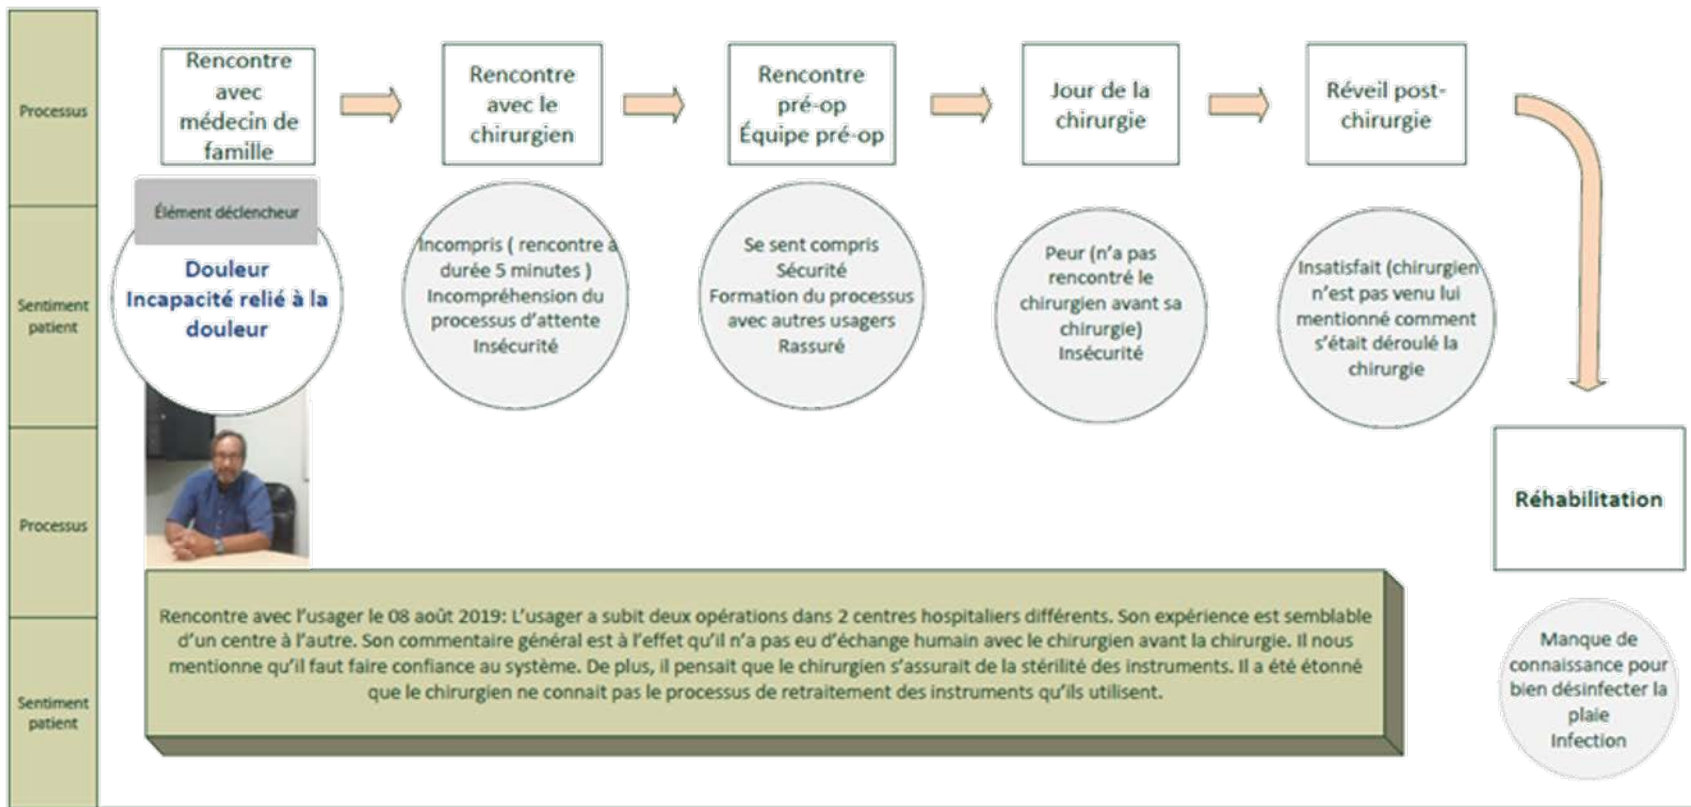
Processus

Sentiment patient

Processus

Sentiment patient

Rencontre avec médecin de famille

Rencontre avec le chirurgien

Rencontre pré-op Équipe pré-op

Jour de la chirurgie

Réveil post-chirurgie

Élément déclencheur

Douleur Incapacité relié à la douleur

Incompris ( rencontre à durée 5 minutes ) Incompréhension du processus d'attente Insécurité

Se sent compris Sécurité Formation du processus avec autres usagers Rassuré

Peur (n'a pas rencontré le chirurgien avant sa chirurgie) Insécurité

Insatisfait (chirurgien n'est pas venu lui mentionné comment s'était déroulé la chirurgie

Réhabilitation

Rencontre avec l'usager le 08 août 2019: L'usager a subit deux opérations dans 2 centres hospitaliers différents. Son expérience est semblable d'un centre à l'autre. Son commentaire général est à l'effet qu'il n'a pas eu d'échange humain avec le chirurgien avant la chirurgie. Il nous mentionne qu'il faut faire confiance au système. De plus, il pensait que le chirurgien s'assurait de la stérilité des instruments. Il a été étonné que le chirurgien ne connait pas le processus de retraitement des instruments qu'ils utilisent.

Manque de connaissance pour bien désinfecter la plaie Infection